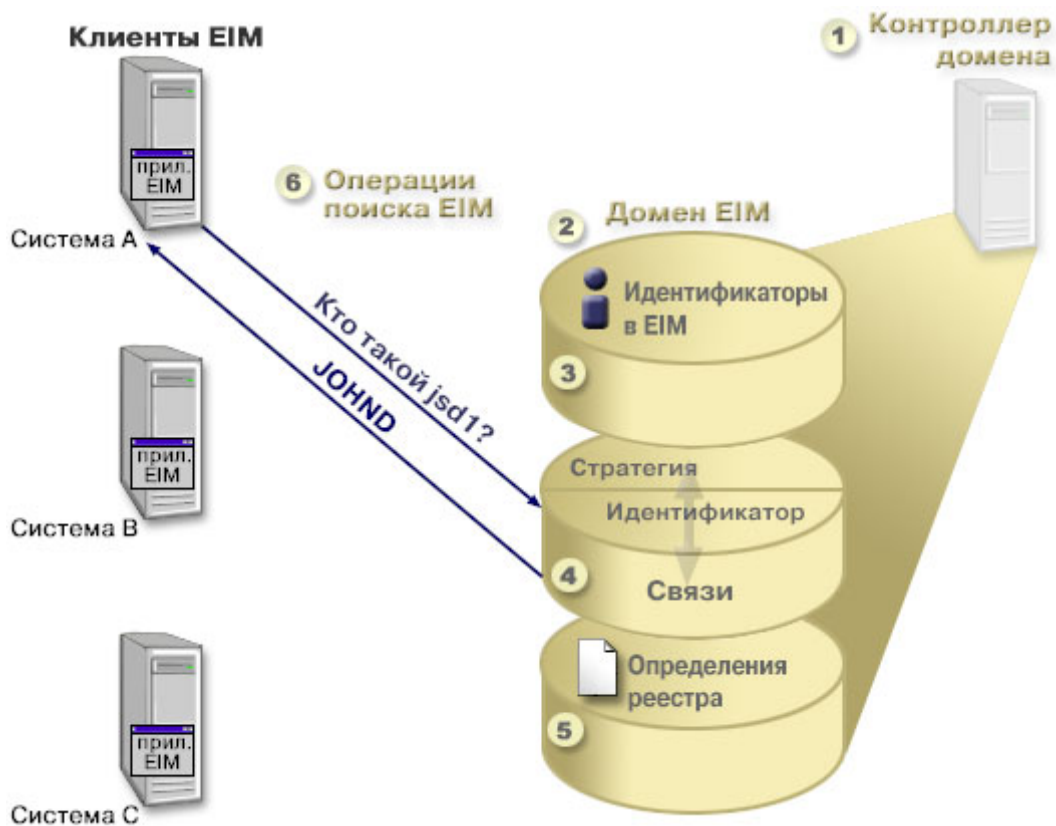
Клиенты EIM

прил. EIM

Система A

1 Контроллер домена

6 Операции поиска EIM

2 Домен EIM

Идентификаторы в EIM

3

Кто такой jsd1?

JOHND

прил. EIM

Система B

Стратегия

Идентификатор

4

Связи

Определения реестра

5

прил. EIM

Система C